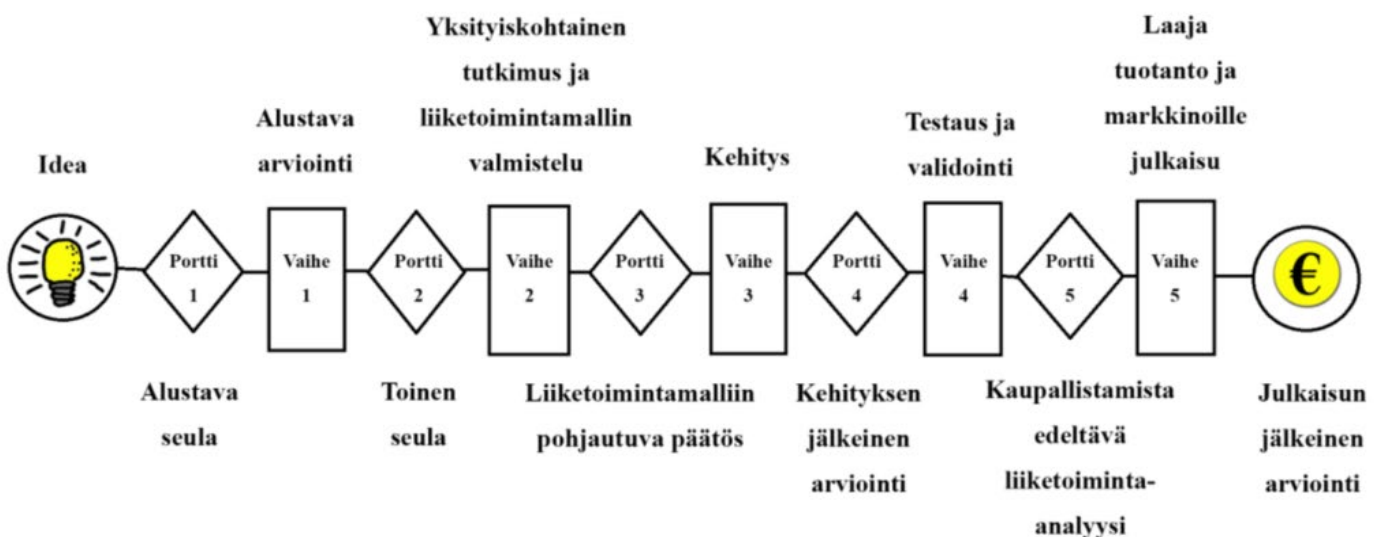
Idea

Alustava arviointi

Yksityiskohtainen tutkimus ja liiketoimintamallin valmistelu

Kehitys

Testaus ja validointi

Laaja tuotanto ja markkinoille julkaisu

Portti 1

Vaihe 1

Portti 2

Vaihe 2

Portti 3

Vaihe 3

Portti 4

Vaihe 4

Portti 5

Vaihe 5

€

Alustava seula

Toinen seula

Liiketoimintamalliin pohjautuva päätös

Kehityksen jälkeinen arviointi

Kaupallistamista edeltävä liiketoiminta-analyysi

Julkaisun jälkeinen arviointi